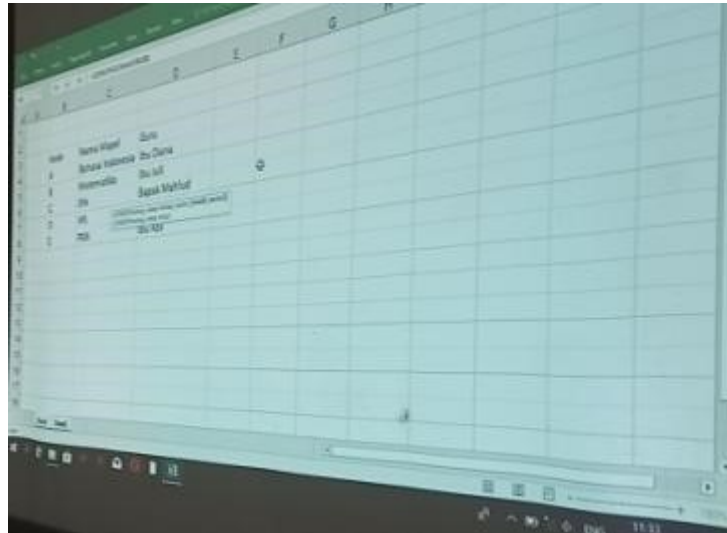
| | B | C | D | E | F | G | H |
|---|---|---|---|---|---|---|---|
| | Kode | Nama Mapel | Guru | | | | |
| | A | Bahasa Indonesia | Ibu Dama | | | | |
| | B | Matematika | Ibu Isti | | | | |
| | C | IPA | Bapak Mahfud | | | | |
| | D | IPS | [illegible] | | | | |
| | E | PKN | Ibu Nur | | | | |

ENG
11:33